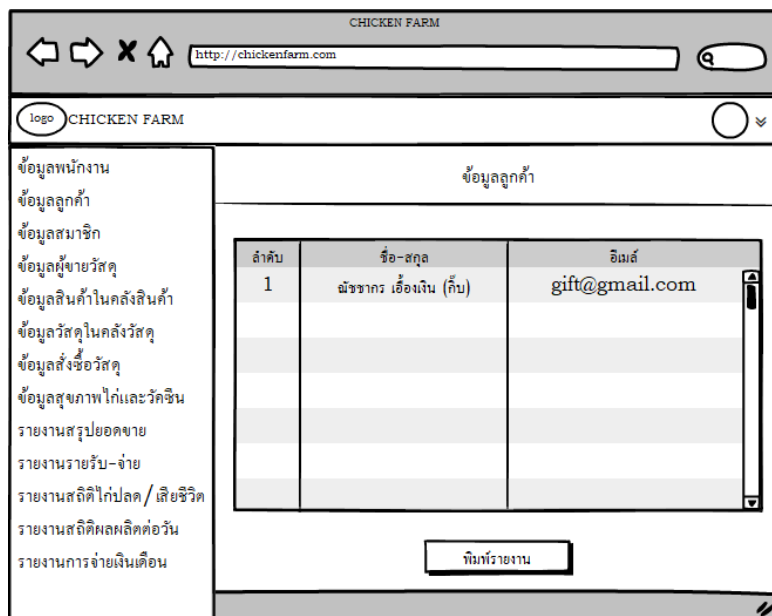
CHICKEN FARM

http://chickenfarm.com

logo CHICKEN FARM

ข้อมูลพนักงาน
ข้อมูลลูกค้า
ข้อมูลสมาชิก
ข้อมูลผู้ขายวัสดุ
ข้อมูลสินค้าในคลังสินค้า
ข้อมูลวัสดุในคลังวัสดุ
ข้อมูลสั่งซื้อวัสดุ
ข้อมูลสุขภาพไก่และวัคซีน
รายงานสรุปยอดขาย
รายงานรายรับ-จ่าย
รายงานสถิติไก่ปลด / เสียชีวิต
รายงานสถิติผลผลิตต่อวัน
รายงานการจ่ายเงินเดือน

ข้อมูลลูกค้า

| ลำดับ | ชื่อ-สกุล | อีเมล์ |
|---|---|---|
| 1 | ณัชชากร เอื้องเงิน (กิ๊บ) | gift@gmail.com |

พิมพ์รายงาน